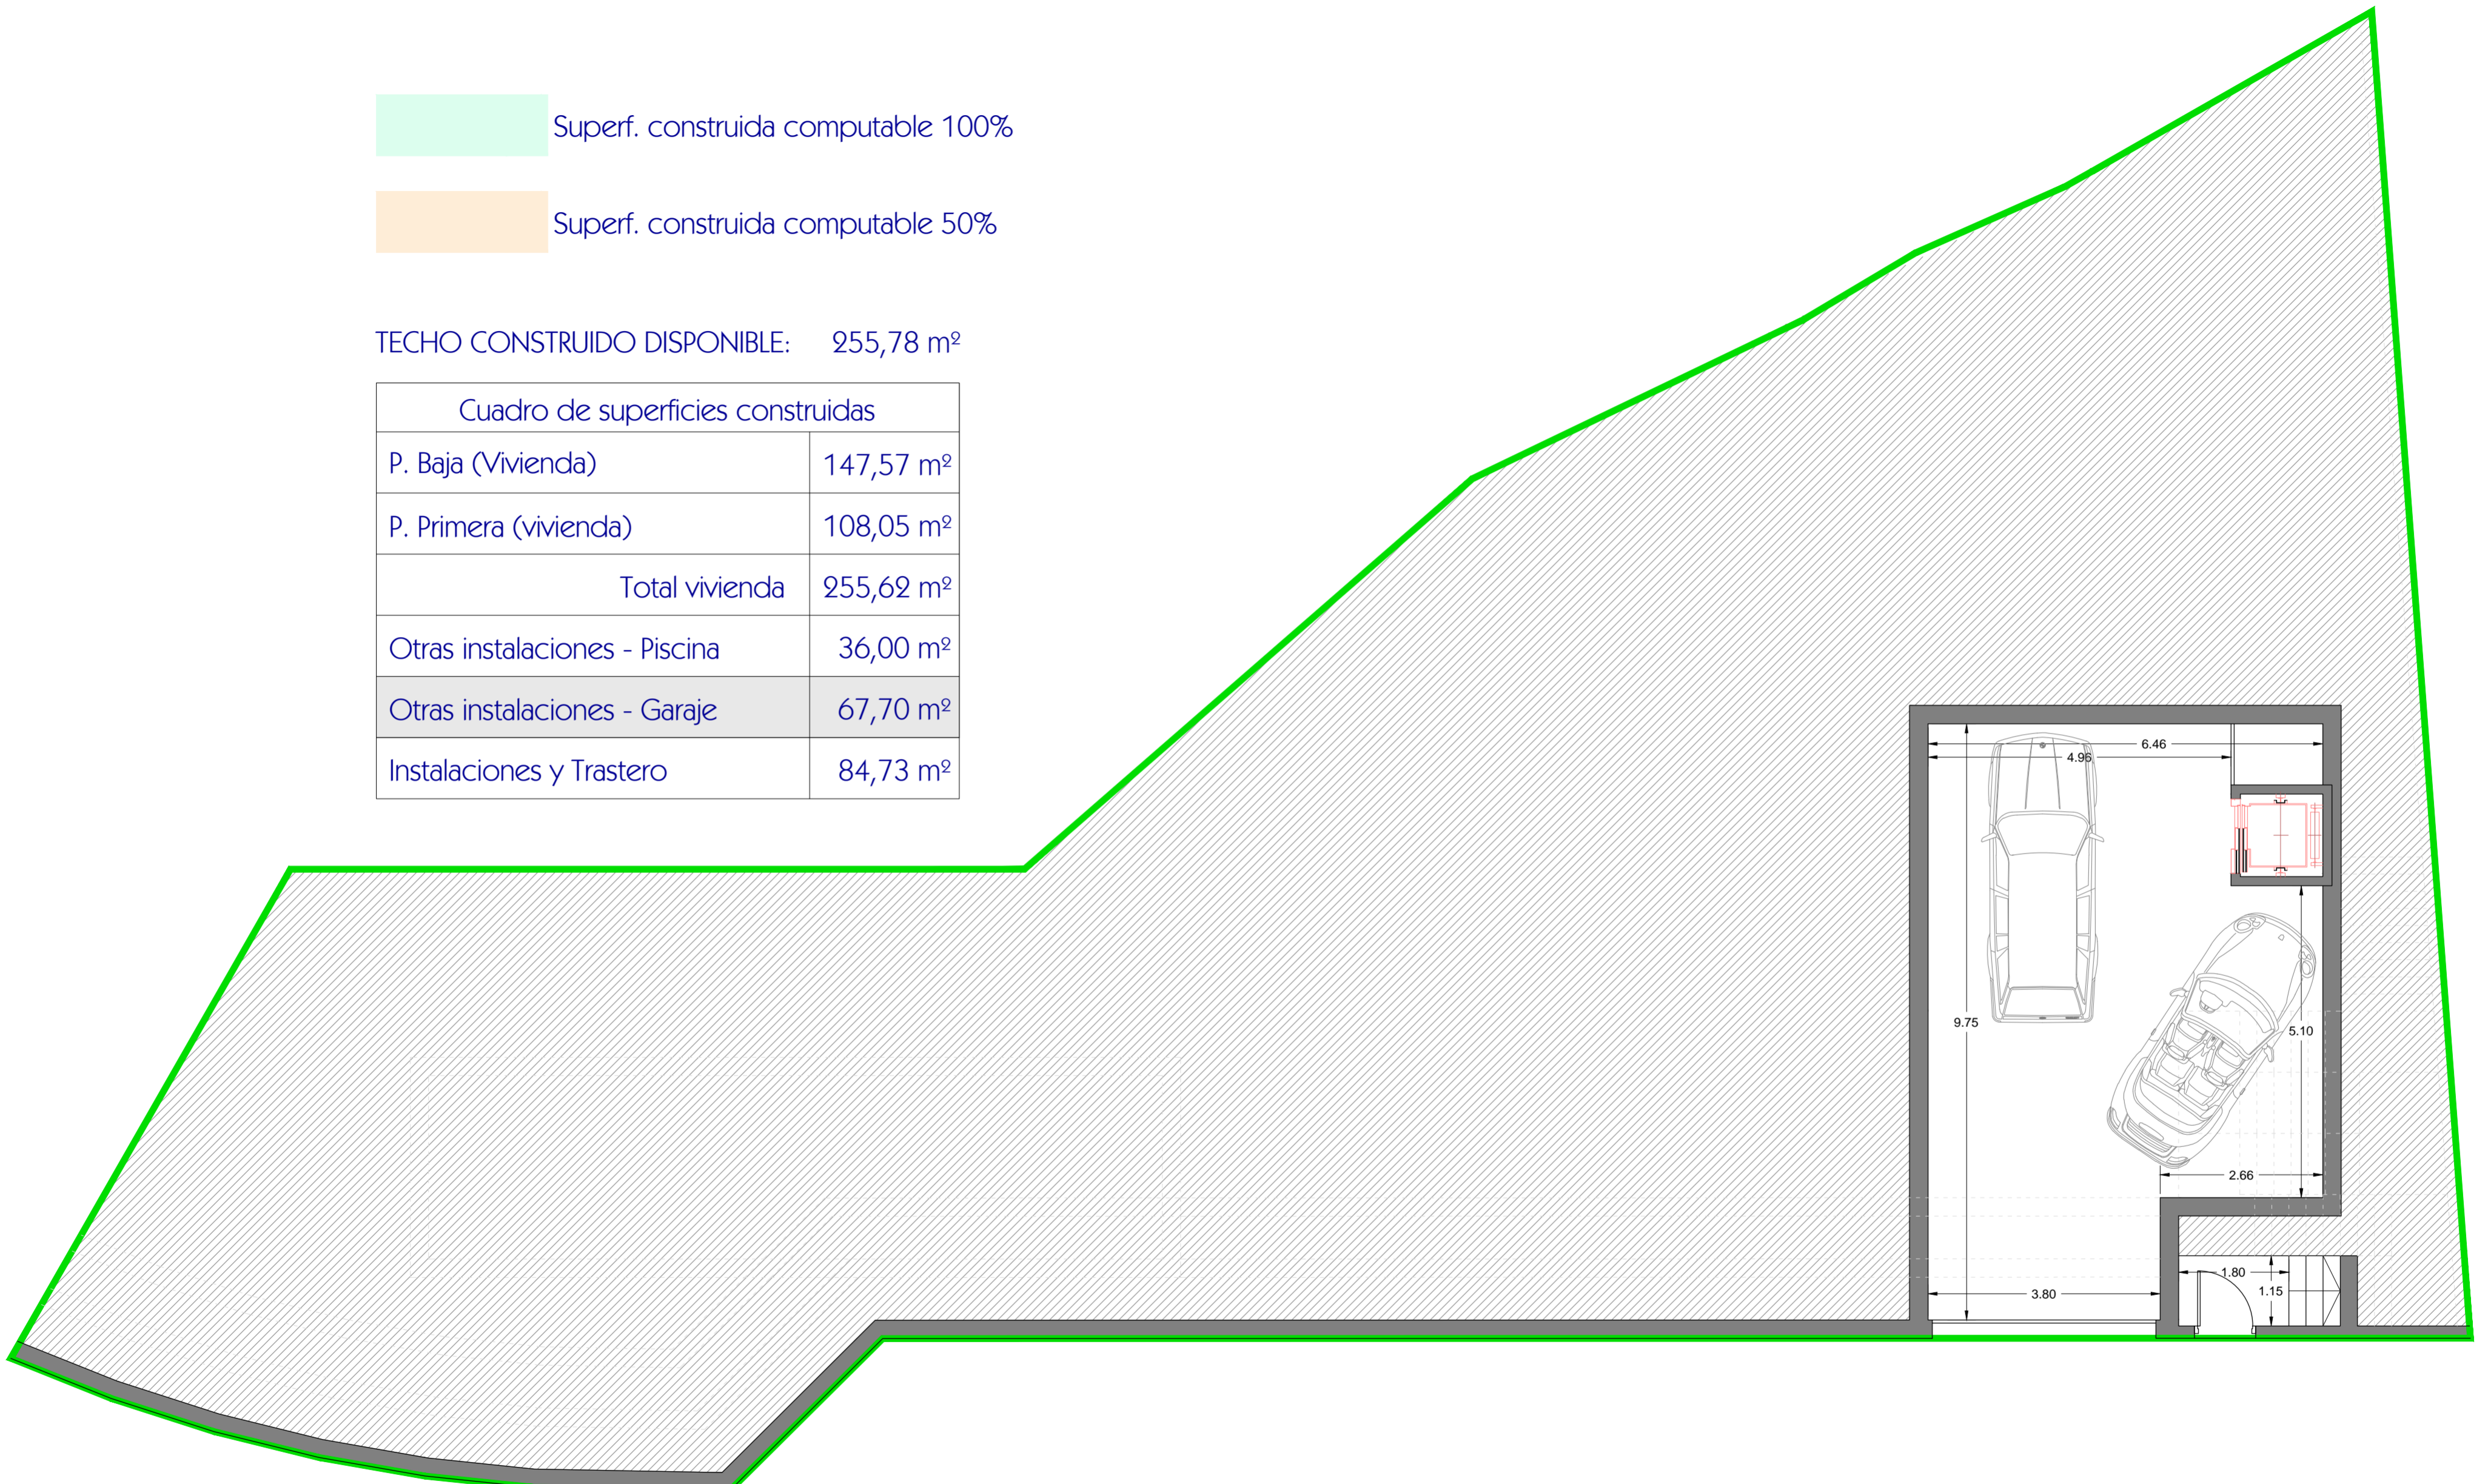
Superf. construida computable 100%

Superf. construida computable 50%

TECHO CONSTRUIDO DISPONIBLE: 255,78 m²

| Cuadro de superficies construidas | |
|---|---|
| P. Baja (Vivienda) | 147,57 m² |
| P. Primera (vivienda) | 108,05 m² |
| Total vivienda | 255,62 m² |
| Otras instalaciones - Piscina | 36,00 m² |
| Otras instalaciones - Garaje | 67,70 m² |
| Instalaciones y Trastero | 84,73 m² |

6.46
4.96
9.75
5.10
2.66
3.80
1.80
1.15